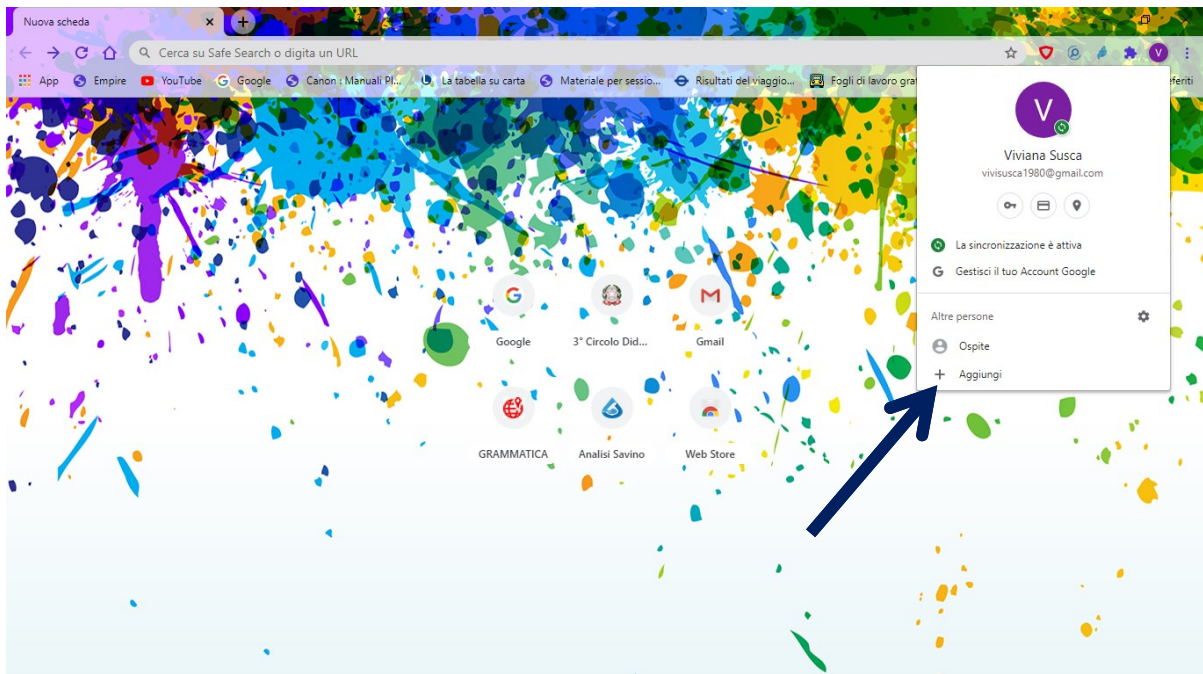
Nuova scheda

Cerca su Safe Search o digita un URL

App Empire YouTube Google Canon : Manuali Pl... La tabella su carta Materiale per sessio... Risultati del viaggio... Fogli di lavoro grat eferiti

V
Viviana Susca
vivisusca1980@gmail.com

La sincronizzazione è attiva
Gestisci il tuo Account Google

Altre persone
Ospite
Aggiungi

Google
3° Circolo Did...
Gmail
GRAMMATICA
Analisi Savino
Web Store